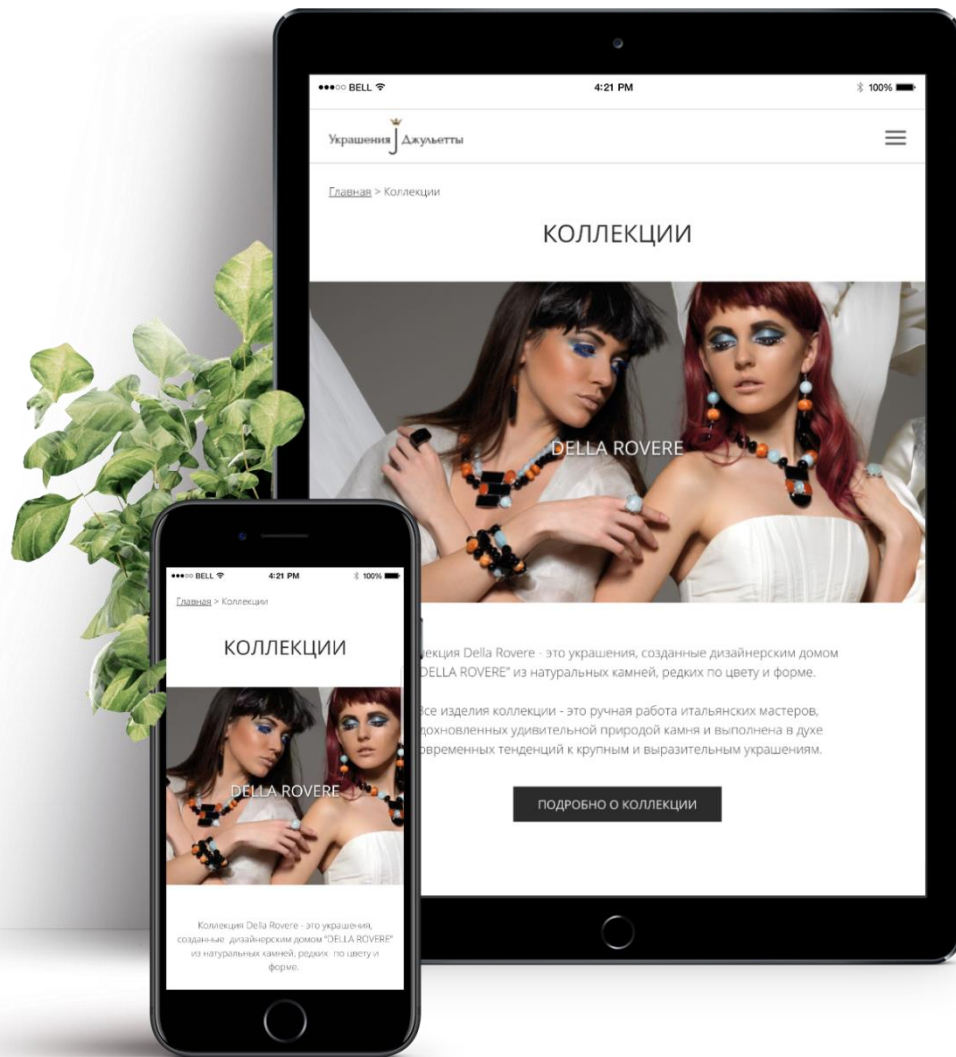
●●●○○ BELL 4:21 PM 100%

Украшения Джульетты

Главная > Коллекции

КОЛЛЕКЦИИ

DELLA ROVERE

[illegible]лекция Della Rovere - это украшения, созданные дизайнерским домом "DELLA ROVERE" из натуральных камней, редких по цвету и форме.

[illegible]се изделия коллекции - это ручная работа итальянских мастеров, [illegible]дохновленных удивительной природой камня и выполнена в духе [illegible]овременных тенденций к крупным и выразительным украшениям.

ПОДРОБНО О КОЛЛЕКЦИИ

●●●○○ BELL 4:21 PM 100%

Главная > Коллекции

КОЛЛЕКЦИИ

DELLA ROVERE

Коллекция Della Rovere - это украшения, созданные дизайнерским домом "DELLA ROVERE" из натуральных камней, редких по цвету и форме.